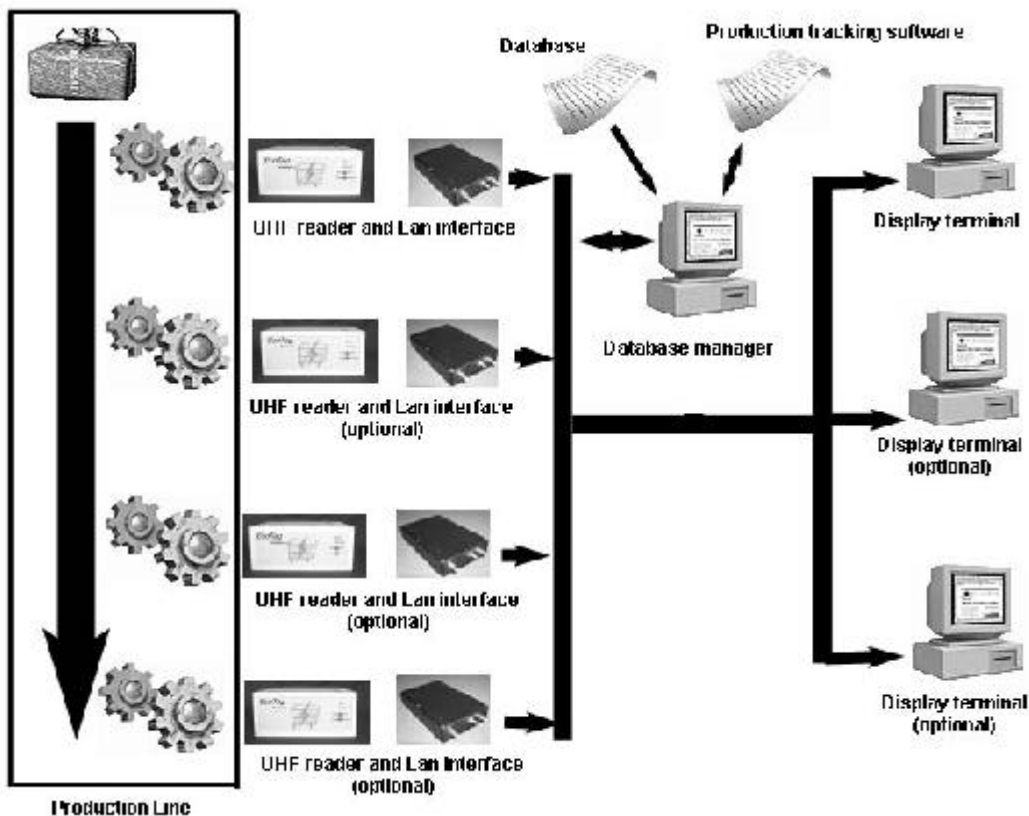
Database

Production tracking software

UHF reader and Lan interface

Database manager

Display terminal

UHF reader and Lan interface (optional)

Display terminal (optional)

UHF reader and Lan interface (optional)

Display terminal (optional)

UHF reader and Lan interface (optional)

Production Line